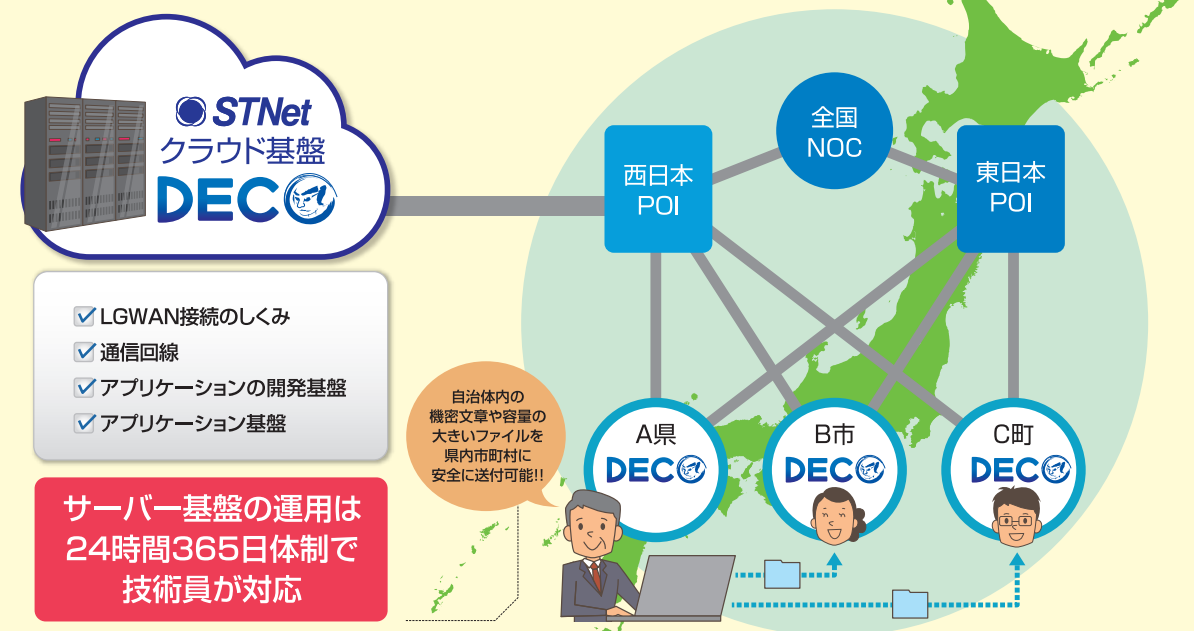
STNet
クラウド基盤
DECO

LGWAN接続のしくみ
通信回線
アプリケーションの開発基盤
アプリケーション基盤

サーバー基盤の運用は
24時間365日体制で
技術員が対応

全国
NOC

西日本
POI

東日本
POI

自治体内の
機密文章や容量の
大きいファイルを
県内市町村に
安全に送付可能!!

A県
DECO

B市
DECO

C町
DECO